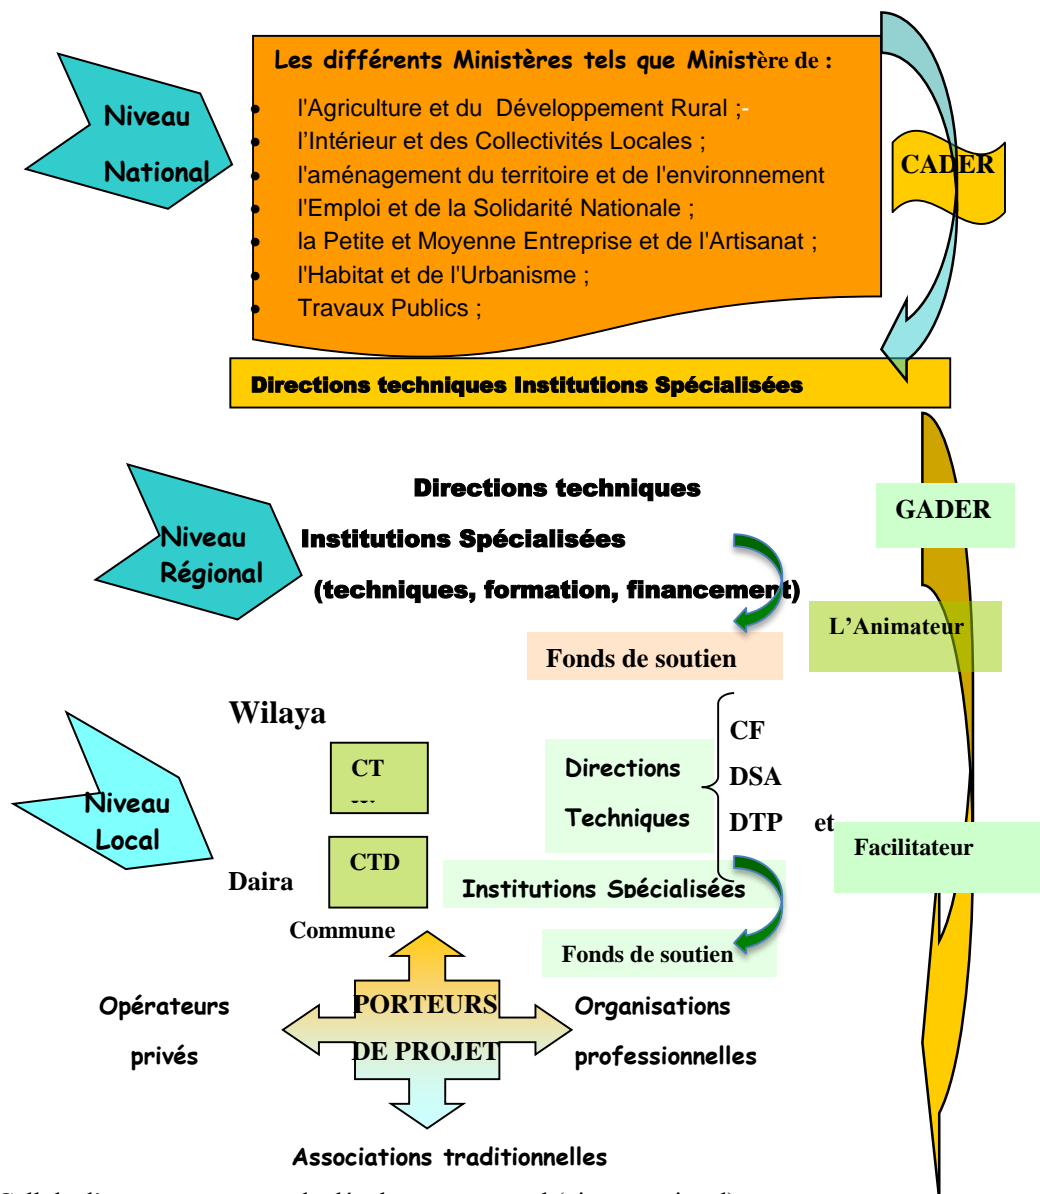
Niveau National

Les différents Ministères tels que Ministère de :

- l'Agriculture et du Développement Rural ;-
- l'Intérieur et des Collectivités Locales ;
- l'aménagement du territoire et de l'environnement
- l'Emploi et de la Solidarité Nationale ;
- la Petite et Moyenne Entreprise et de l'Artisanat ;
- l'Habitat et de l'Urbanisme ;
- Travaux Publics ;

CADER

Directions techniques Institutions Spécialisées

Niveau Régional

Directions techniques

Institutions Spécialisées

(techniques, formation, financement)

GADER

L'Animateur

Fonds de soutien

Wilaya

CT

Niveau Local

CTD

Daira

Directions Techniques

CF
DSA
DTP

et

Facilitateur

Institutions Spécialisées

Commune

Fonds de soutien

Opérateurs privés

PORTEURS DE PROJET

Organisations professionnelles

Associations traditionnelles